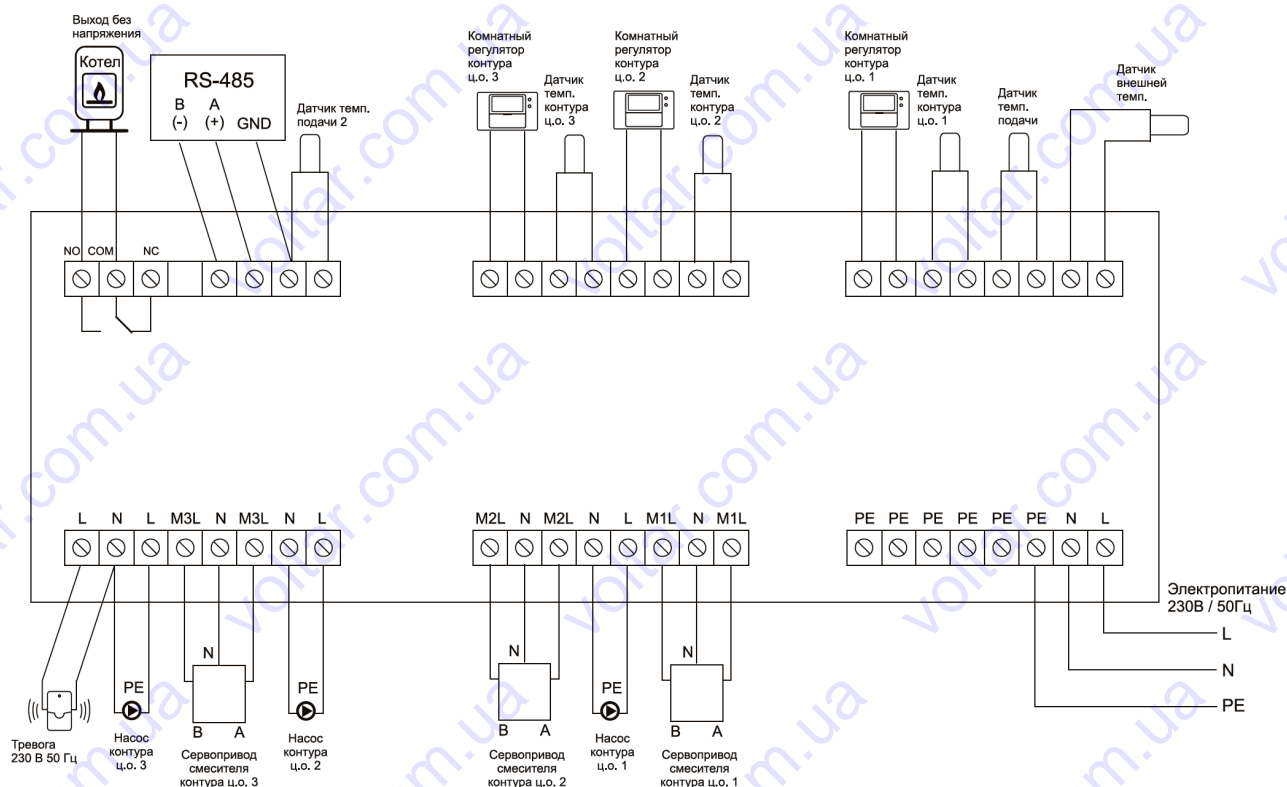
Выход без напряжения

Котел

RS-485

B (-) A (+) GND

Датчик темп. подачи 2

Комнатный регулятор контура ц.о. 3

Датчик темп. контура ц.о. 3

Комнатный регулятор контура ц.о. 2

Датчик темп. контура ц.о. 2

Комнатный регулятор контура ц.о. 1

Датчик темп. контура ц.о. 1

Датчик темп. подачи

Датчик внешней темп.

NO COM NC

L N L M3L N M3L N L

M2L N M2L N L M1L N M1L

PE PE PE PE PE PE N L

Электропитание 230В / 50Гц

L

N

PE

N

PE

B A

PE

N

B A

PE

N

B A

Тревога 230 В 50 Гц

Насос контура ц.о. 3

Сервопривод смесителя контура ц.о. 3

Насос контура ц.о. 2

Сервопривод смесителя контура ц.о. 2

Насос контура ц.о. 1

Сервопривод смесителя контура ц.о. 1